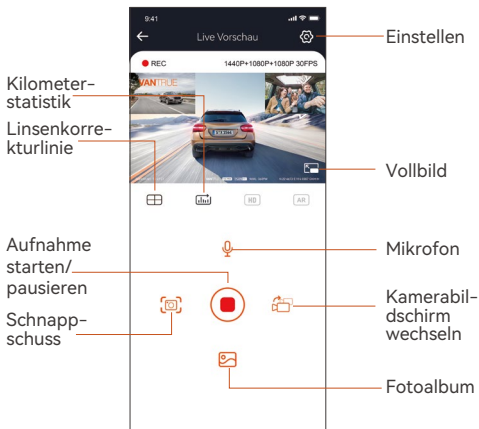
9:41

Live Vorschau

Einstellen

REC

1440P+1080P+1080P 30FPS

Kilometerstatistik

Linsenkorrekturlinie

VANTRUE

Vollbild

HD

AR

Aufnahme starten/ pausieren

Mikrofon

Schnappschuss

Kamerabildschirm wechseln

Fotoalbum